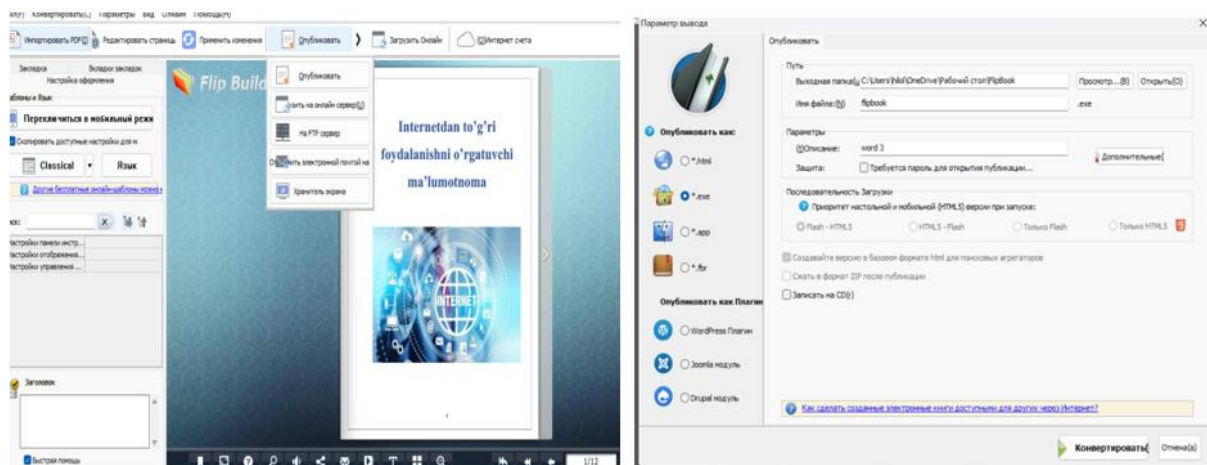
ал(F) Конвертировать(C) Параметры Вид Справка Помощь(H)

Импортировать PDF(I) Редактировать страницы Применить изменения Опубликовать Загрузить Онлайн Интернет счета

Закладка Вкладки закладок
Настройка оформления
аблоны и Язык
Переключиться в мобильный режи
Скопировать доступные настройки для м
Classical Язык
Другие бесплатные онлайн-шаблоны можно н

Настройки панели инстр...
Настройки отображения...
Настройки управления ...

Заголовок

Быстрая помощь

Flip Build

Опубликовать
Опубликовать
...узить на онлайн сервер(J)
На FTP сервер
Отправить электронной почтой на
Хранитель экрана

Internetdan to'g'ri foydalanishni o'rgatuvchi ma'lumotnoma

INTERNET

1/12

Параметр вывода
Опубликовать
Путь
Выходная папка(L): C:\Users\hiks\OneDrive\Рабочий стол\FlipBook Просмотр...(B) Открыть(O)
Имя файла:(N) flipbook .exe
Опубликовать как:
*.html
*.exe
*.app
*.fbr
Опубликовать как Плагин
WordPress Плагин
Joomla модуль
Drupal модуль
Параметры
(D)Описание: word 3
Защита: Требуется пароль для открытия публикации... Дополнительные(
Последовательность Загрузки
Приоритет настольной и мобильной (HTML5) версии при запуске:
Flash - HTML5 HTML5 - Flash Только Flash Только HTML5
Создавайте версию в базовом формате html для поисковых агрегаторов
Сжать в формат ZIP после публикации
Записать на CD(r)
Как сделать созданные электронные книги доступными для других через Интернет?
Конвертировать( Отмена(a)